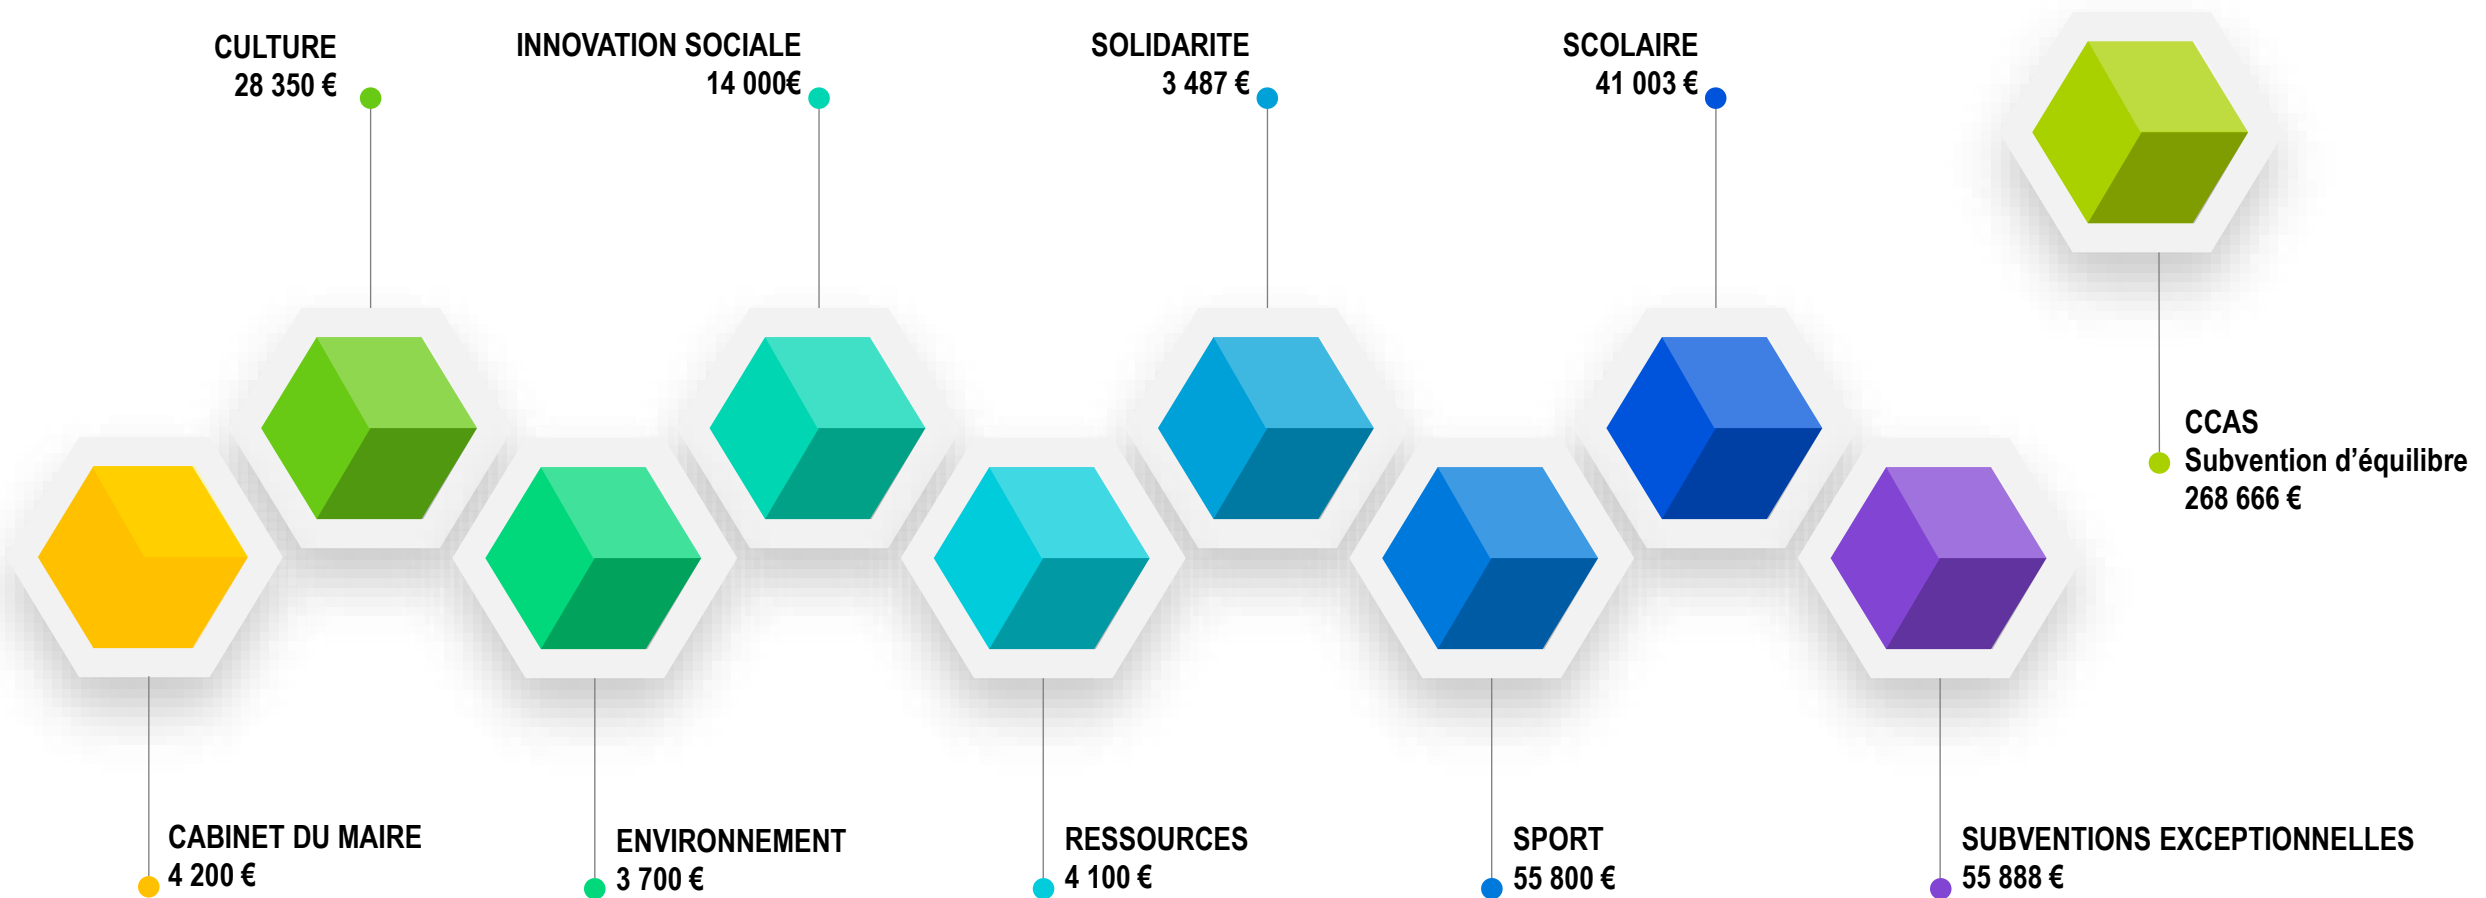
CULTURE
28 350 €

INNOVATION SOCIALE
14 000€

SOLIDARITE
3 487 €

SCOLAIRE
41 003 €

CCAS
Subvention d’équilibre
268 666 €

CABINET DU MAIRE
4 200 €

ENVIRONNEMENT
3 700 €

RESSOURCES
4 100 €

SPORT
55 800 €

SUBVENTIONS EXCEPTIONNELLES
55 888 €